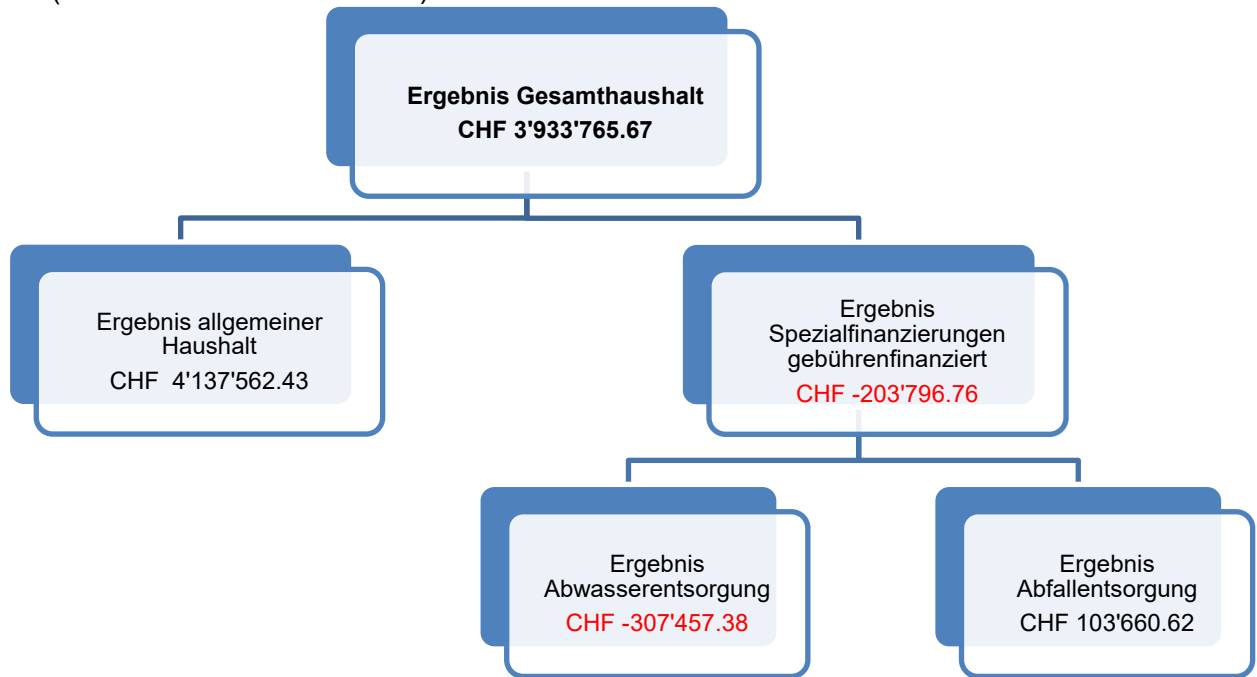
Ergebnis Gesamthaushalt
CHF 3'933'765.67

Ergebnis allgemeiner Haushalt
CHF 4'137'562.43

Ergebnis Spezialfinanzierungen gebührenfinanziert
CHF -203'796.76

Ergebnis Abwasserentsorgung
CHF -307'457.38

Ergebnis Abfallentsorgung
CHF 103'660.62